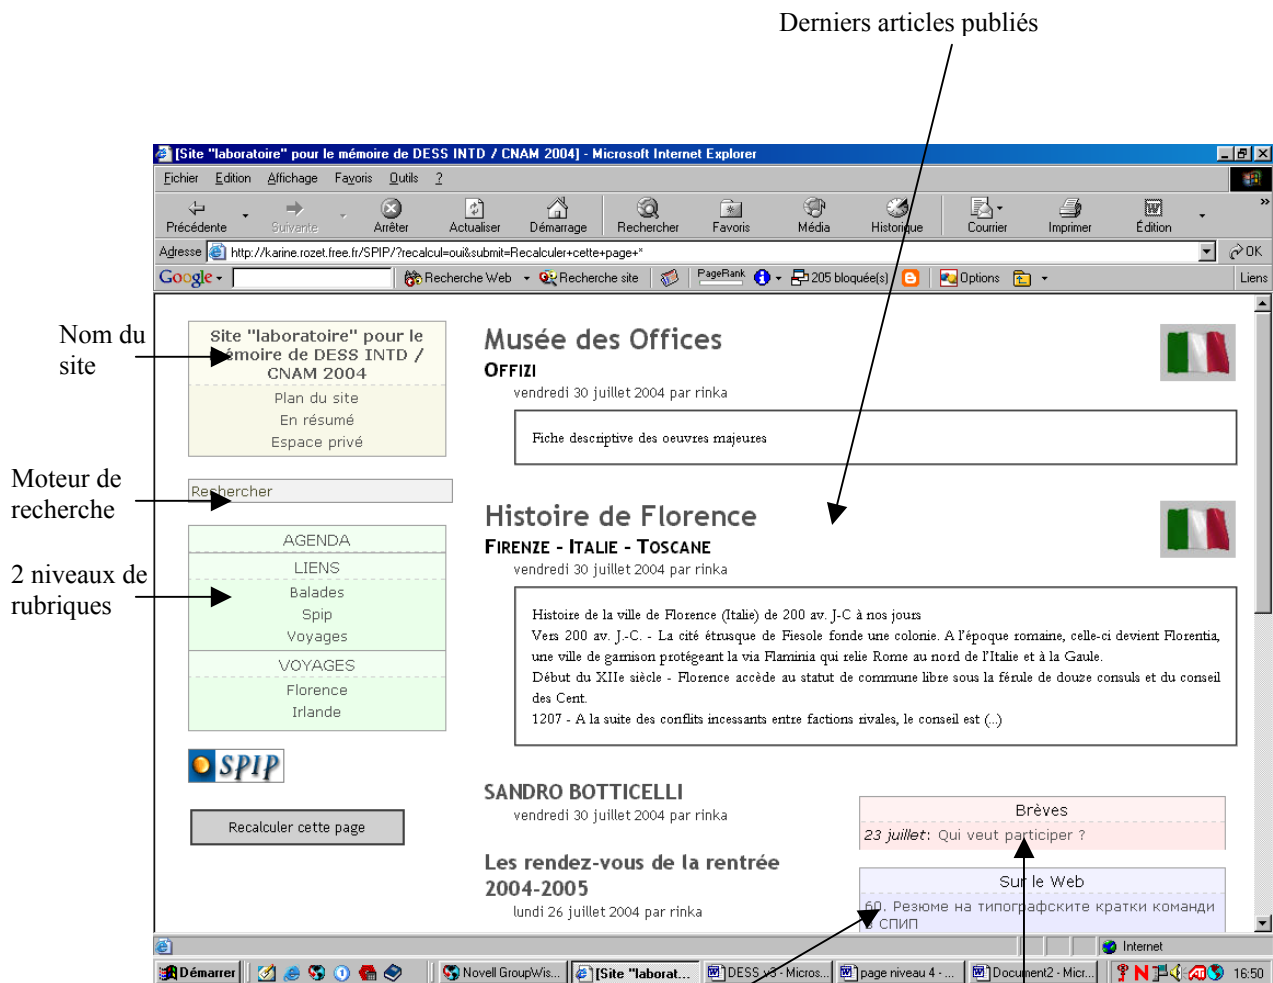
Derniers articles publiés

[Site "laboratoire" pour le mémoire de DESS INTD / CNAM 2004] - Microsoft Internet Explorer

Fichier Edition Affichage Favoris Outils ?

Précédente Suivante Arrêter Actualiser Démarrage Rechercher Favoris Média Historique Courrier Imprimer Édition

Adresse http://karine.rozet.free.fr/SPIP/?recalcul=oui&submit=Recalculer+cette+page+" OK

Google Recherche Web Recherche site PageRank 205 bloquée(s) Options Liens

Nom du site

Site "laboratoire" pour le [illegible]émoire de DESS INTD / CNAM 2004
Plan du site
En résumé
Espace privé

Moteur de recherche

Rechercher

2 niveaux de rubriques

AGENDA
LIENS
Balades
Spip
Voyages
VOYAGES
Florence
Irlande

SPIP

Recalculer cette page

Musée des Offices
OFFIZI
vendredi 30 juillet 2004 par rinka

Fiche descriptive des oeuvres majeures

Histoire de Florence
FIRENZE - ITALIE - TOSCANE
vendredi 30 juillet 2004 par rinka

Histoire de la ville de Florence (Italie) de 200 av. J-C à nos jours
Vers 200 av. J.-C. - La cité étrusque de Fiesole fonde une colonie. A l'époque romaine, celle-ci devient Florentia, une ville de garnison protégeant la via Flaminia qui relie Rome au nord de l'Italie et à la Gaule.
Début du XIIe siècle - Florence accède au statut de commune libre sous la férule de douze consuls et du conseil des Cent.
1207 - A la suite des conflits incessants entre factions rivales, le conseil est (...)

SANDRO BOTTICELLI
vendredi 30 juillet 2004 par rinka

Les rendez-vous de la rentrée 2004-2005
lundi 26 juillet 2004 par rinka

Brèves
23 juillet: Qui veut participer ?

Sur le Web
60. Резюме на типографските кратки команди в СПИП

Internet

Démarrer Novell GroupWis... [Site "laborat... DESS v3 - Micros... page niveau 4 - ... Document2 - Micr... 16:50